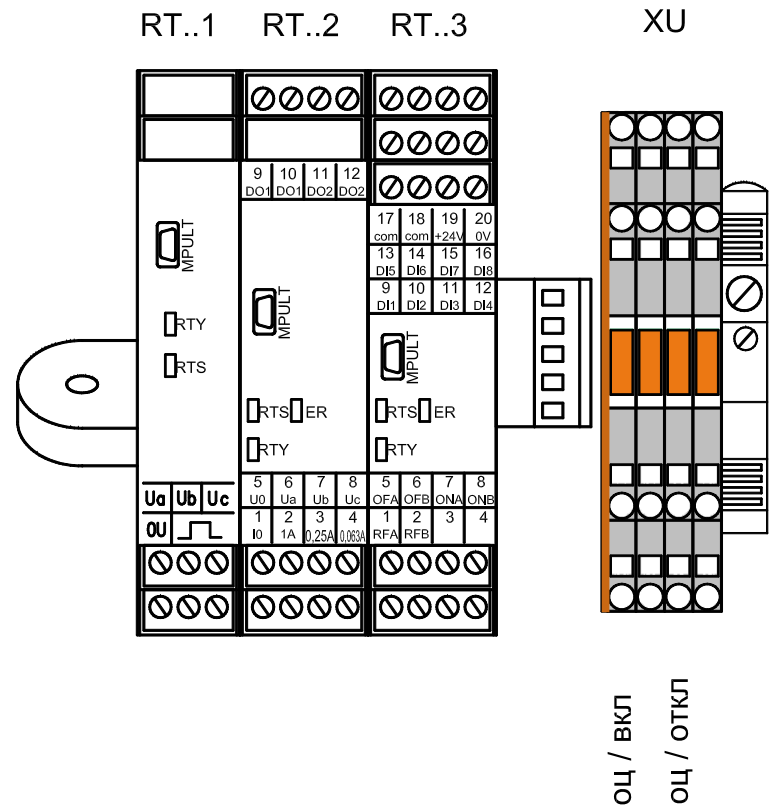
RT..1 RT..2 RT..3 XU

MPULT

RTY

RTS

Ua Ub Uc

0U

9 DO1 10 DO1 11 DO2 12 DO2

MPULT

RTS ER

RTY

5 U0 6 Ua 7 Ub 8 Uc

1 I0 2 1A 3 0,25A 4 0,063A

17 com 18 com 19 +24V 20 0V

13 DI5 14 DI6 15 DI7 16 DI8

9 DI1 10 DI2 11 DI3 12 DI4

MPULT

RTS ER

RTY

5 OFA 6 OFB 7 ONA 8 ONB

1 RFA 2 RFB 3 4

ОЦ / ВКЛ

ОЦ / ОТКЛ